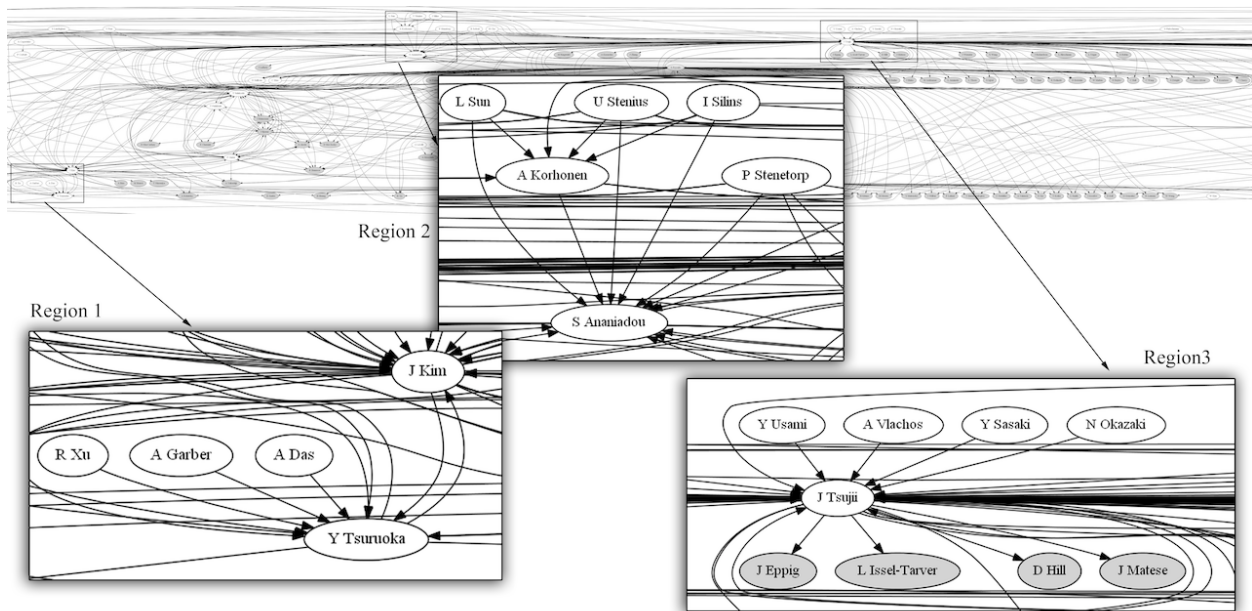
Region 2

L Sun
U Stenius
I Silins
A Korhonen
P Stenetorp
S Ananiadou

Region 1

J Kim
R Xu
A Garber
A Das
Y Tsuruoka

Region3

Y Usami
A Vlachos
Y Sasaki
N Okazaki
J Tsujii
J Eppig
L Issel-Tarver
D Hill
J Matese